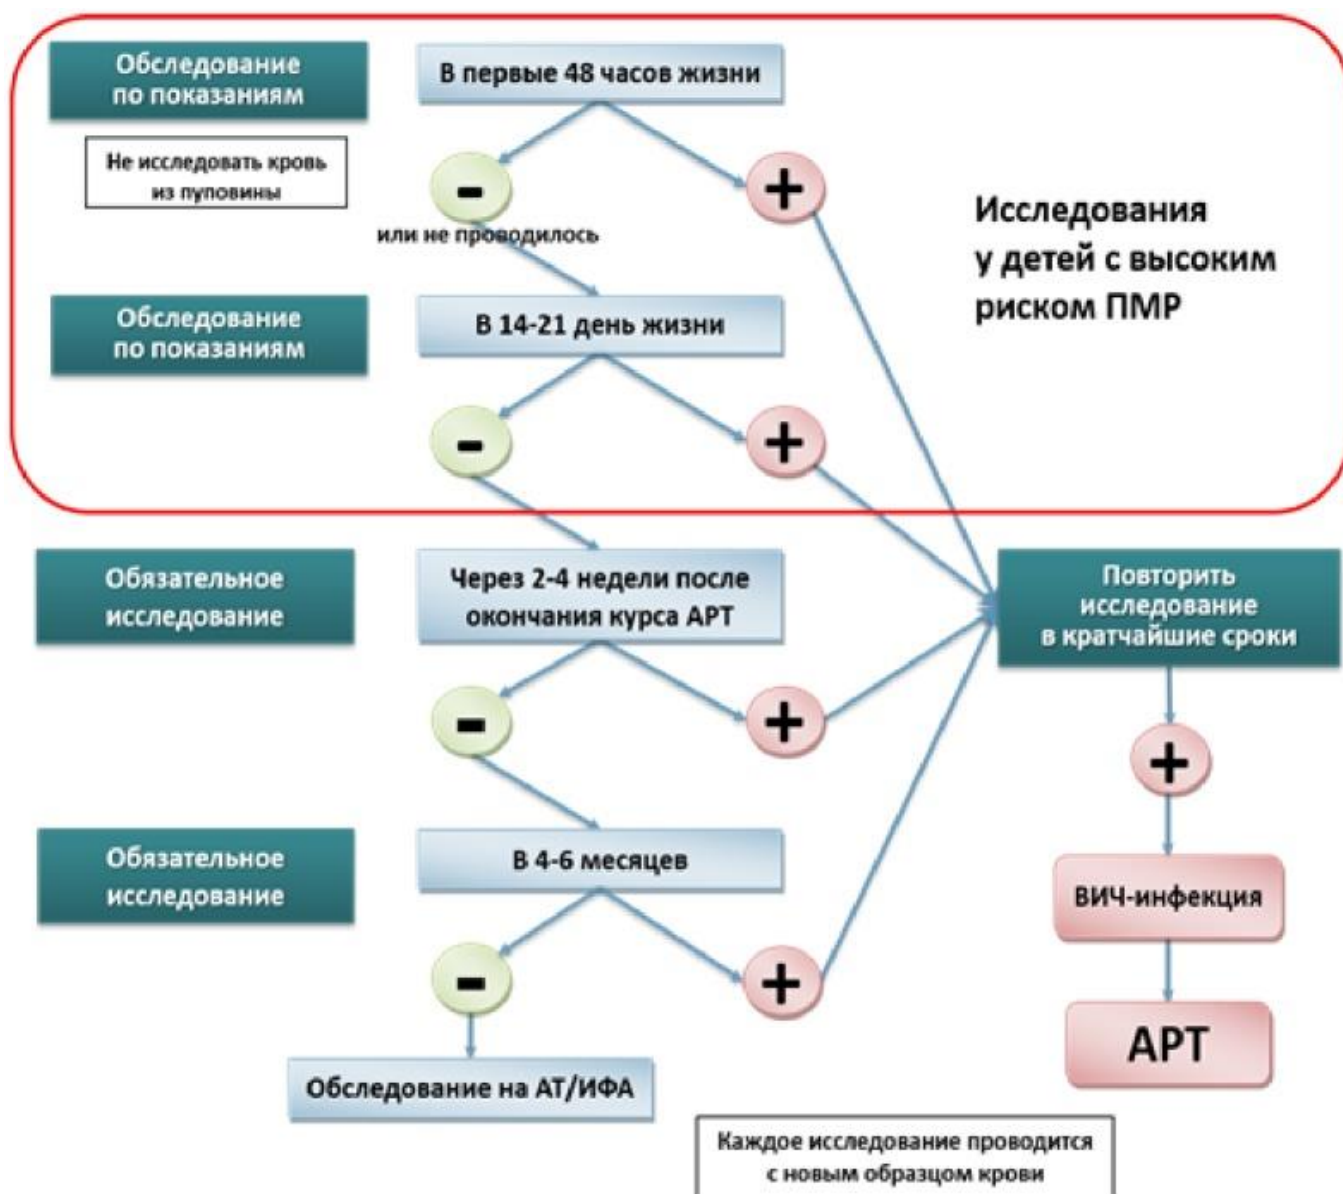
Обследование по показаниям

В первые 48 часов жизни

Не исследовать кровь из пуповины

-

+

или не проводилось

Исследования у детей с высоким риском ПМР

Обследование по показаниям

В 14-21 день жизни

-

+

Обязательное исследование

Через 2-4 недели после окончания курса АРТ

Повторить исследование в кратчайшие сроки

-

+

+

Обязательное исследование

В 4-6 месяцев

ВИЧ-инфекция

-

+

АРТ

Обследование на АТ/ИФА

Каждое исследование проводится с новым образцом крови